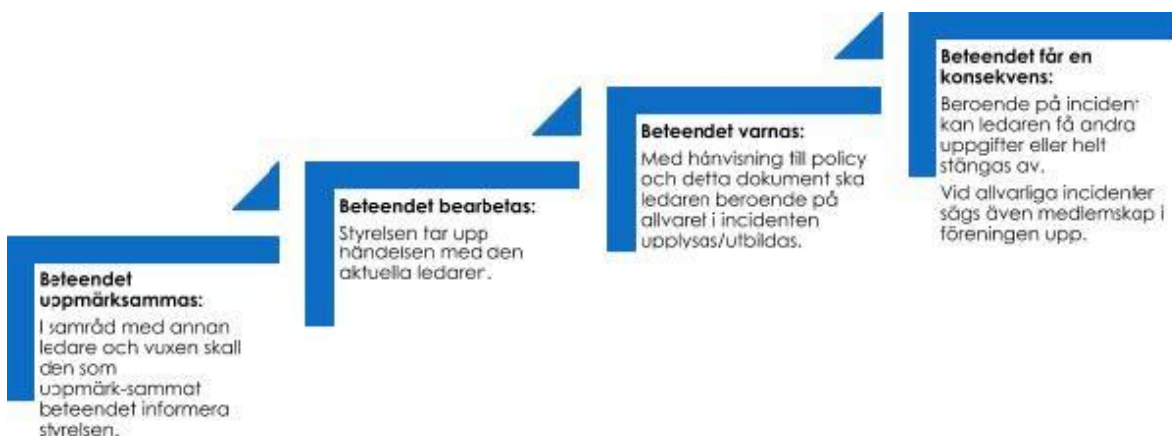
Beteendet uppmärksammas:

I samråd med annan ledare och vuxen skall den som uppmärk-sammat beteendet informera styrelsen.

Beteendet bearbetas:

Styrelsen tar upp händelsen med den aktuella ledaren.

Beteendet varnas:

Med hänvisning till policy och detta dokument ska ledaren beroende på allvaret i incidenten upplysas/utbildas.

Beteendet får en konsekvens:

Beroende på incident kan ledaren få andra uppgifter eller helt stängas av.

Vid allvarliga incidenter sägs även medlemskap i föreningen upp.